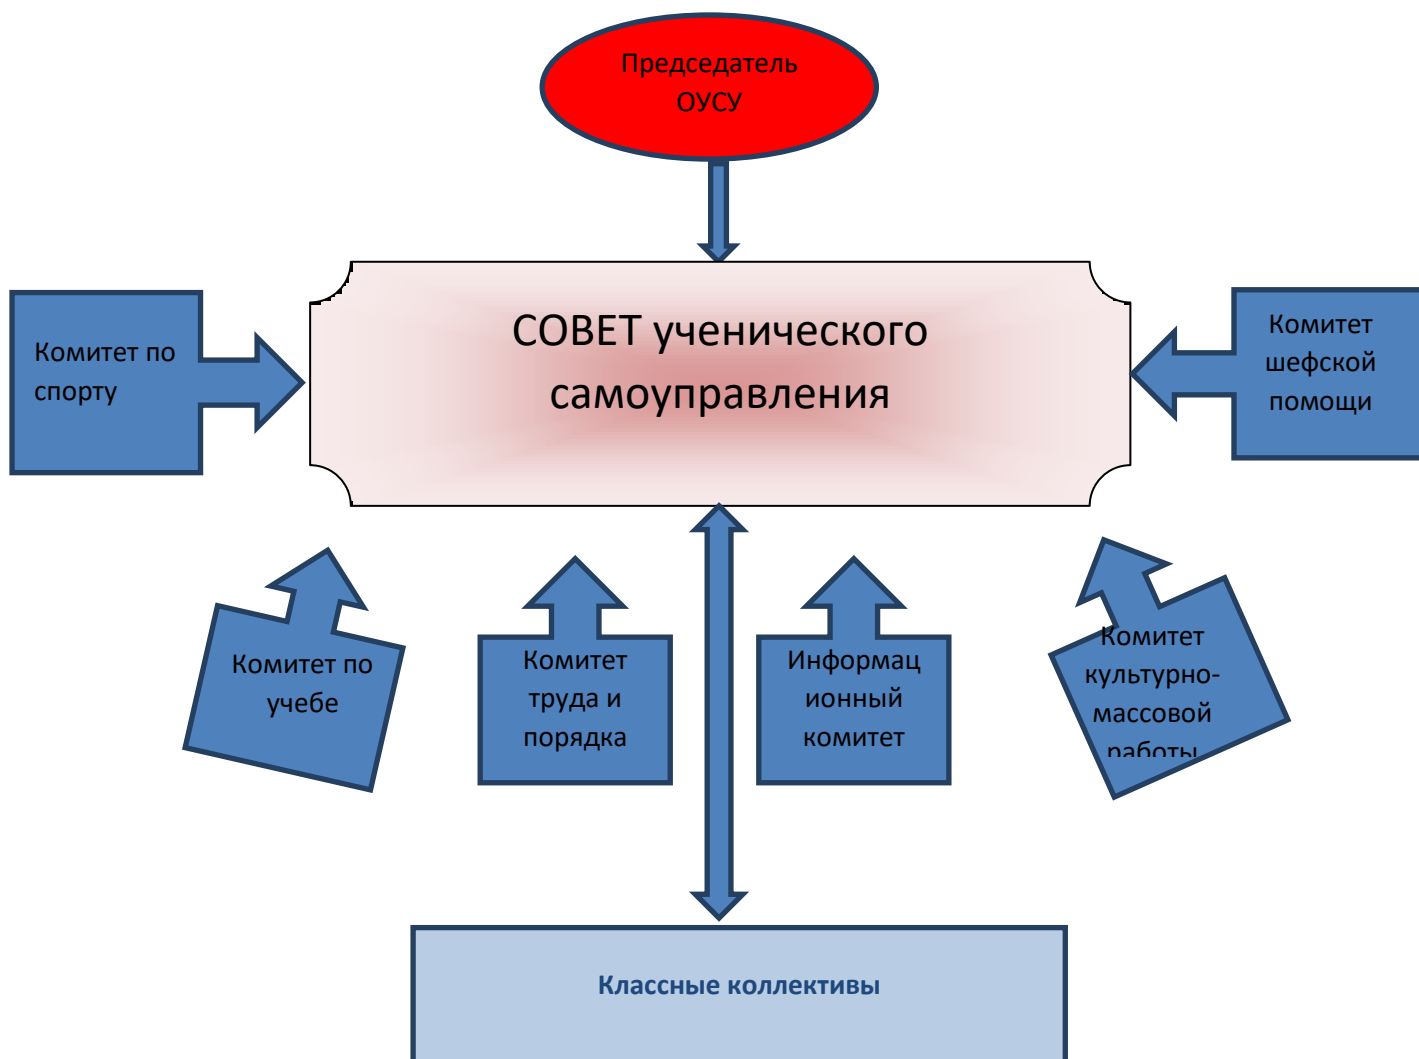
Председатель ОУСУ

СОВЕТ ученического самоуправления

Комитет по спорту

Комитет шефской помощи

Комитет по учебе

Комитет труда и порядка

Информационный комитет

Комитет культурно-массовой работы

Классные коллективы